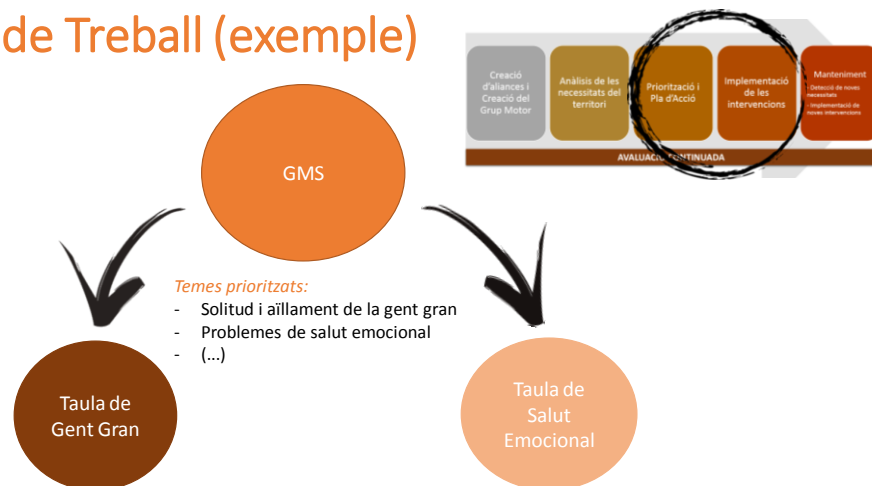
de Treball (exemple)

Creació d'aliances i Creació del Grup Motor

Anàlisis de les necessitats del territori

Priorització i Pla d'Acció

Implementació de les intervencions

Manteniment
- Detecció de noves necessitats
- Implementació de noves intervencions

AVALUACIÓ CONTINUADA

GMS

Temes prioritzats:
- Solitud i aïllament de la gent gran
- Problemes de salut emocional
- (...)

Taula de Gent Gran

Taula de Salut Emocional